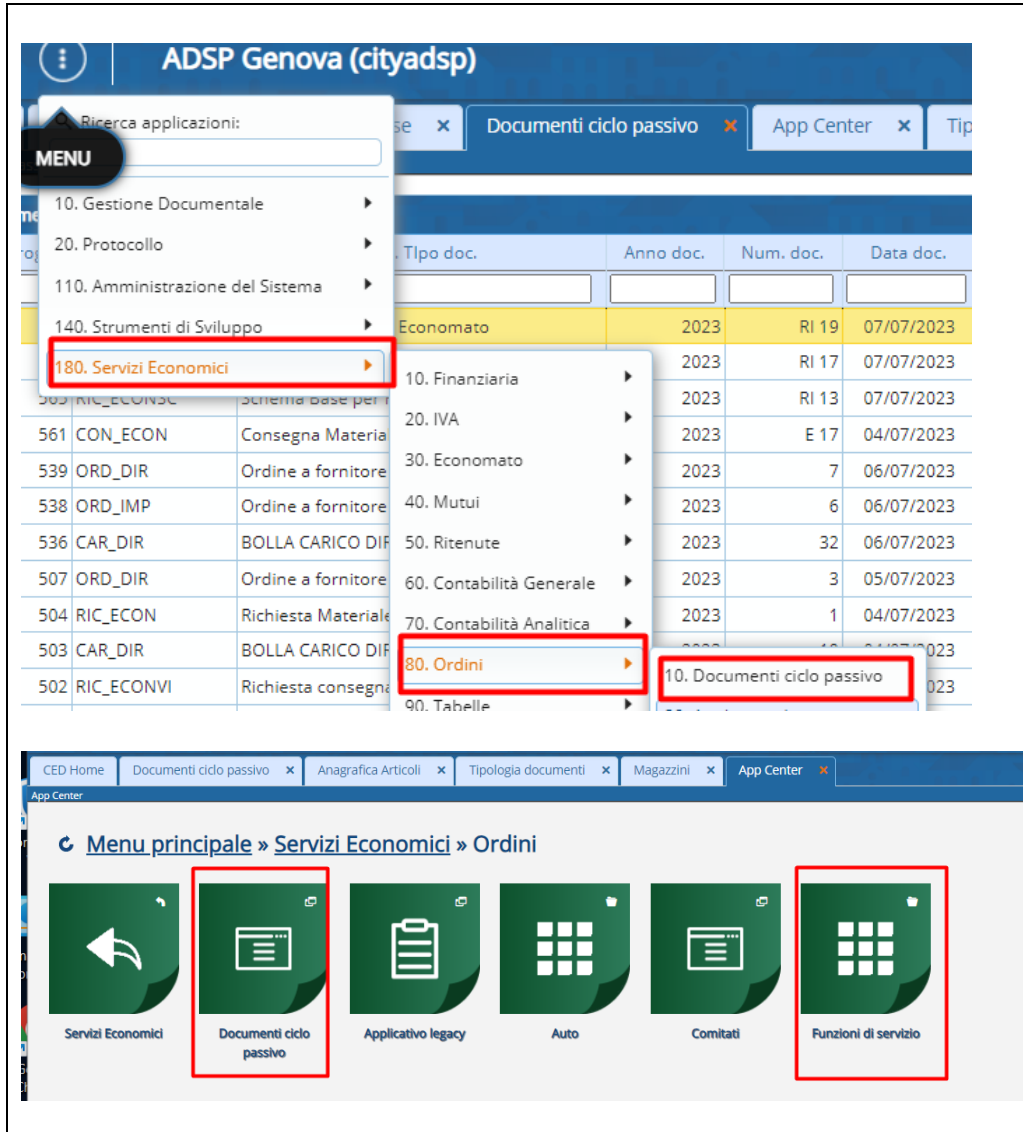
ADSP Genova (cityadsp)

Ricerca applicazioni:

MENU

se ✕ | Documenti ciclo passivo ✕ | App Center ✕ | Tip

10. Gestione Documentale
20. Protocollo
110. Amministrazione del Sistema
140. Strumenti di Sviluppo
180. Servizi Economici

10. Finanziaria
20. IVA
30. Economato
40. Mutui
50. Ritenute
60. Contabilità Generale
70. Contabilità Analitica
80. Ordini
90. Tabelle

10. Documenti ciclo passivo

| Pro | | Tipo doc. | Anno doc. | Num. doc. | Data doc. |
|---|---|---|---|---|---|
| | | Economato | 2023 | RI 19 | 07/07/2023 |
| | | | 2023 | RI 17 | 07/07/2023 |
| 565 | RIC_ECONSC | Schema Base per | 2023 | RI 13 | 07/07/2023 |
| 561 | CON_ECON | Consegna Materia | 2023 | E 17 | 04/07/2023 |
| 539 | ORD_DIR | Ordine a fornitore | 2023 | 7 | 06/07/2023 |
| 538 | ORD_IMP | Ordine a fornitore | 2023 | 6 | 06/07/2023 |
| 536 | CAR_DIR | BOLLA CARICO DIF | 2023 | 32 | 06/07/2023 |
| 507 | ORD_DIR | Ordine a fornitore | 2023 | 3 | 05/07/2023 |
| 504 | RIC_ECON | Richiesta Materiale | 2023 | 1 | 04/07/2023 |
| 503 | CAR_DIR | BOLLA CARICO DIF | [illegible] | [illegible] | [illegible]2023 |
| 502 | RIC_ECONVI | Richiesta consegna | | | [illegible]023 |

CED Home | Documenti ciclo passivo ✕ | Anagrafica Articoli ✕ | Tipologia documenti ✕ | Magazzini ✕ | App Center ✕

App Center

Menu principale » Servizi Economici » Ordini

Servizi Economici
Documenti ciclo passivo
Applicativo legacy
Auto
Comitati
Funzioni di servizio